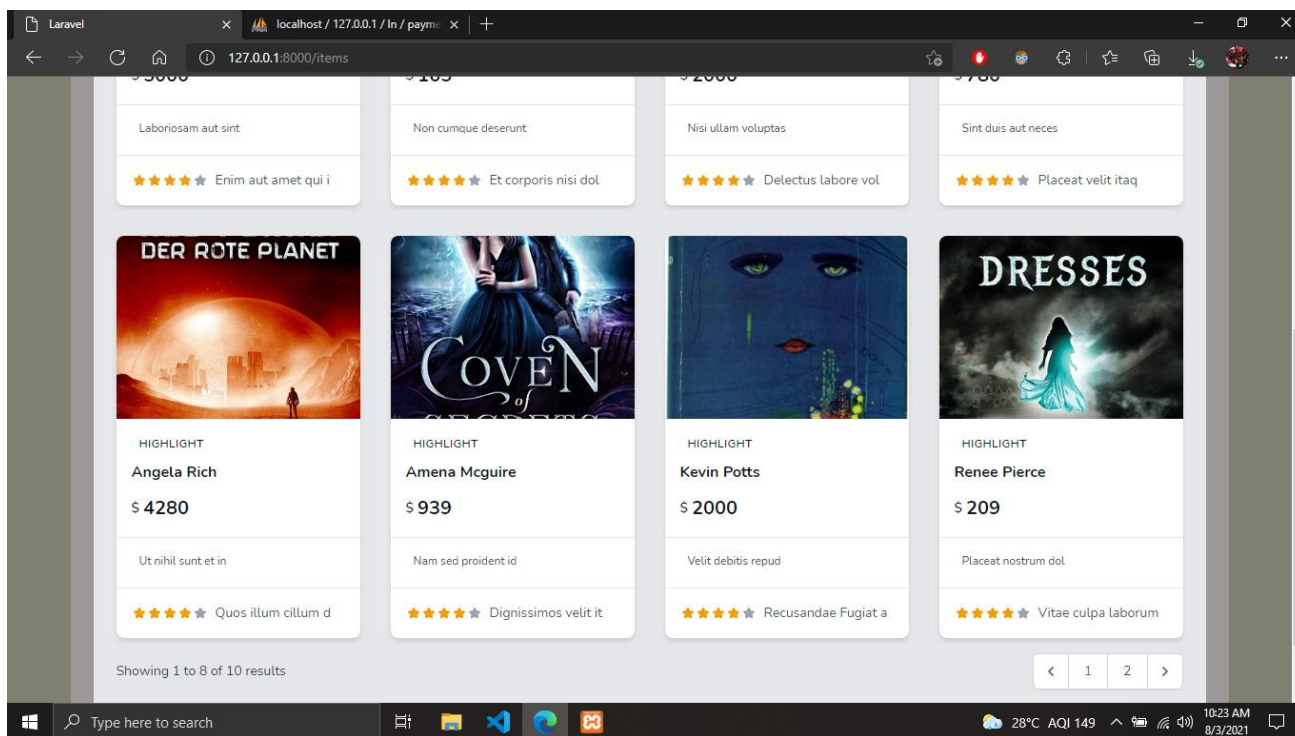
Laravel
localhost / 127.0.0.1 / ln / payme
127.0.0.1:8000/items

$ 5000
$ 165
$ 2000
$ 780

Laboriosam aut sint
Enim aut amet qui i

Non cumque deserunt
Et corporis nisi dol

Nisi ullam voluptas
Delectus labore vol

Sint duis aut neces
Placeat velit itaq

DER ROTE PLANET
HIGHLIGHT
Angela Rich
$ 4280
Ut nihil sunt et in
Quos illum cillum d

COVEN of SECRETS
HIGHLIGHT
Amena Mcguire
$ 939
Nam sed proident id
Dignissimos velit it

HIGHLIGHT
Kevin Potts
$ 2000
Velit debitis repud
Recusandae Fugiat a

DRESSES
HIGHLIGHT
Renee Pierce
$ 209
Placeat nostrum dol
Vitae culpa laborum

Showing 1 to 8 of 10 results
‹ 1 2 ›

Type here to search
28°C AQI 149
10:23 AM
8/3/2021